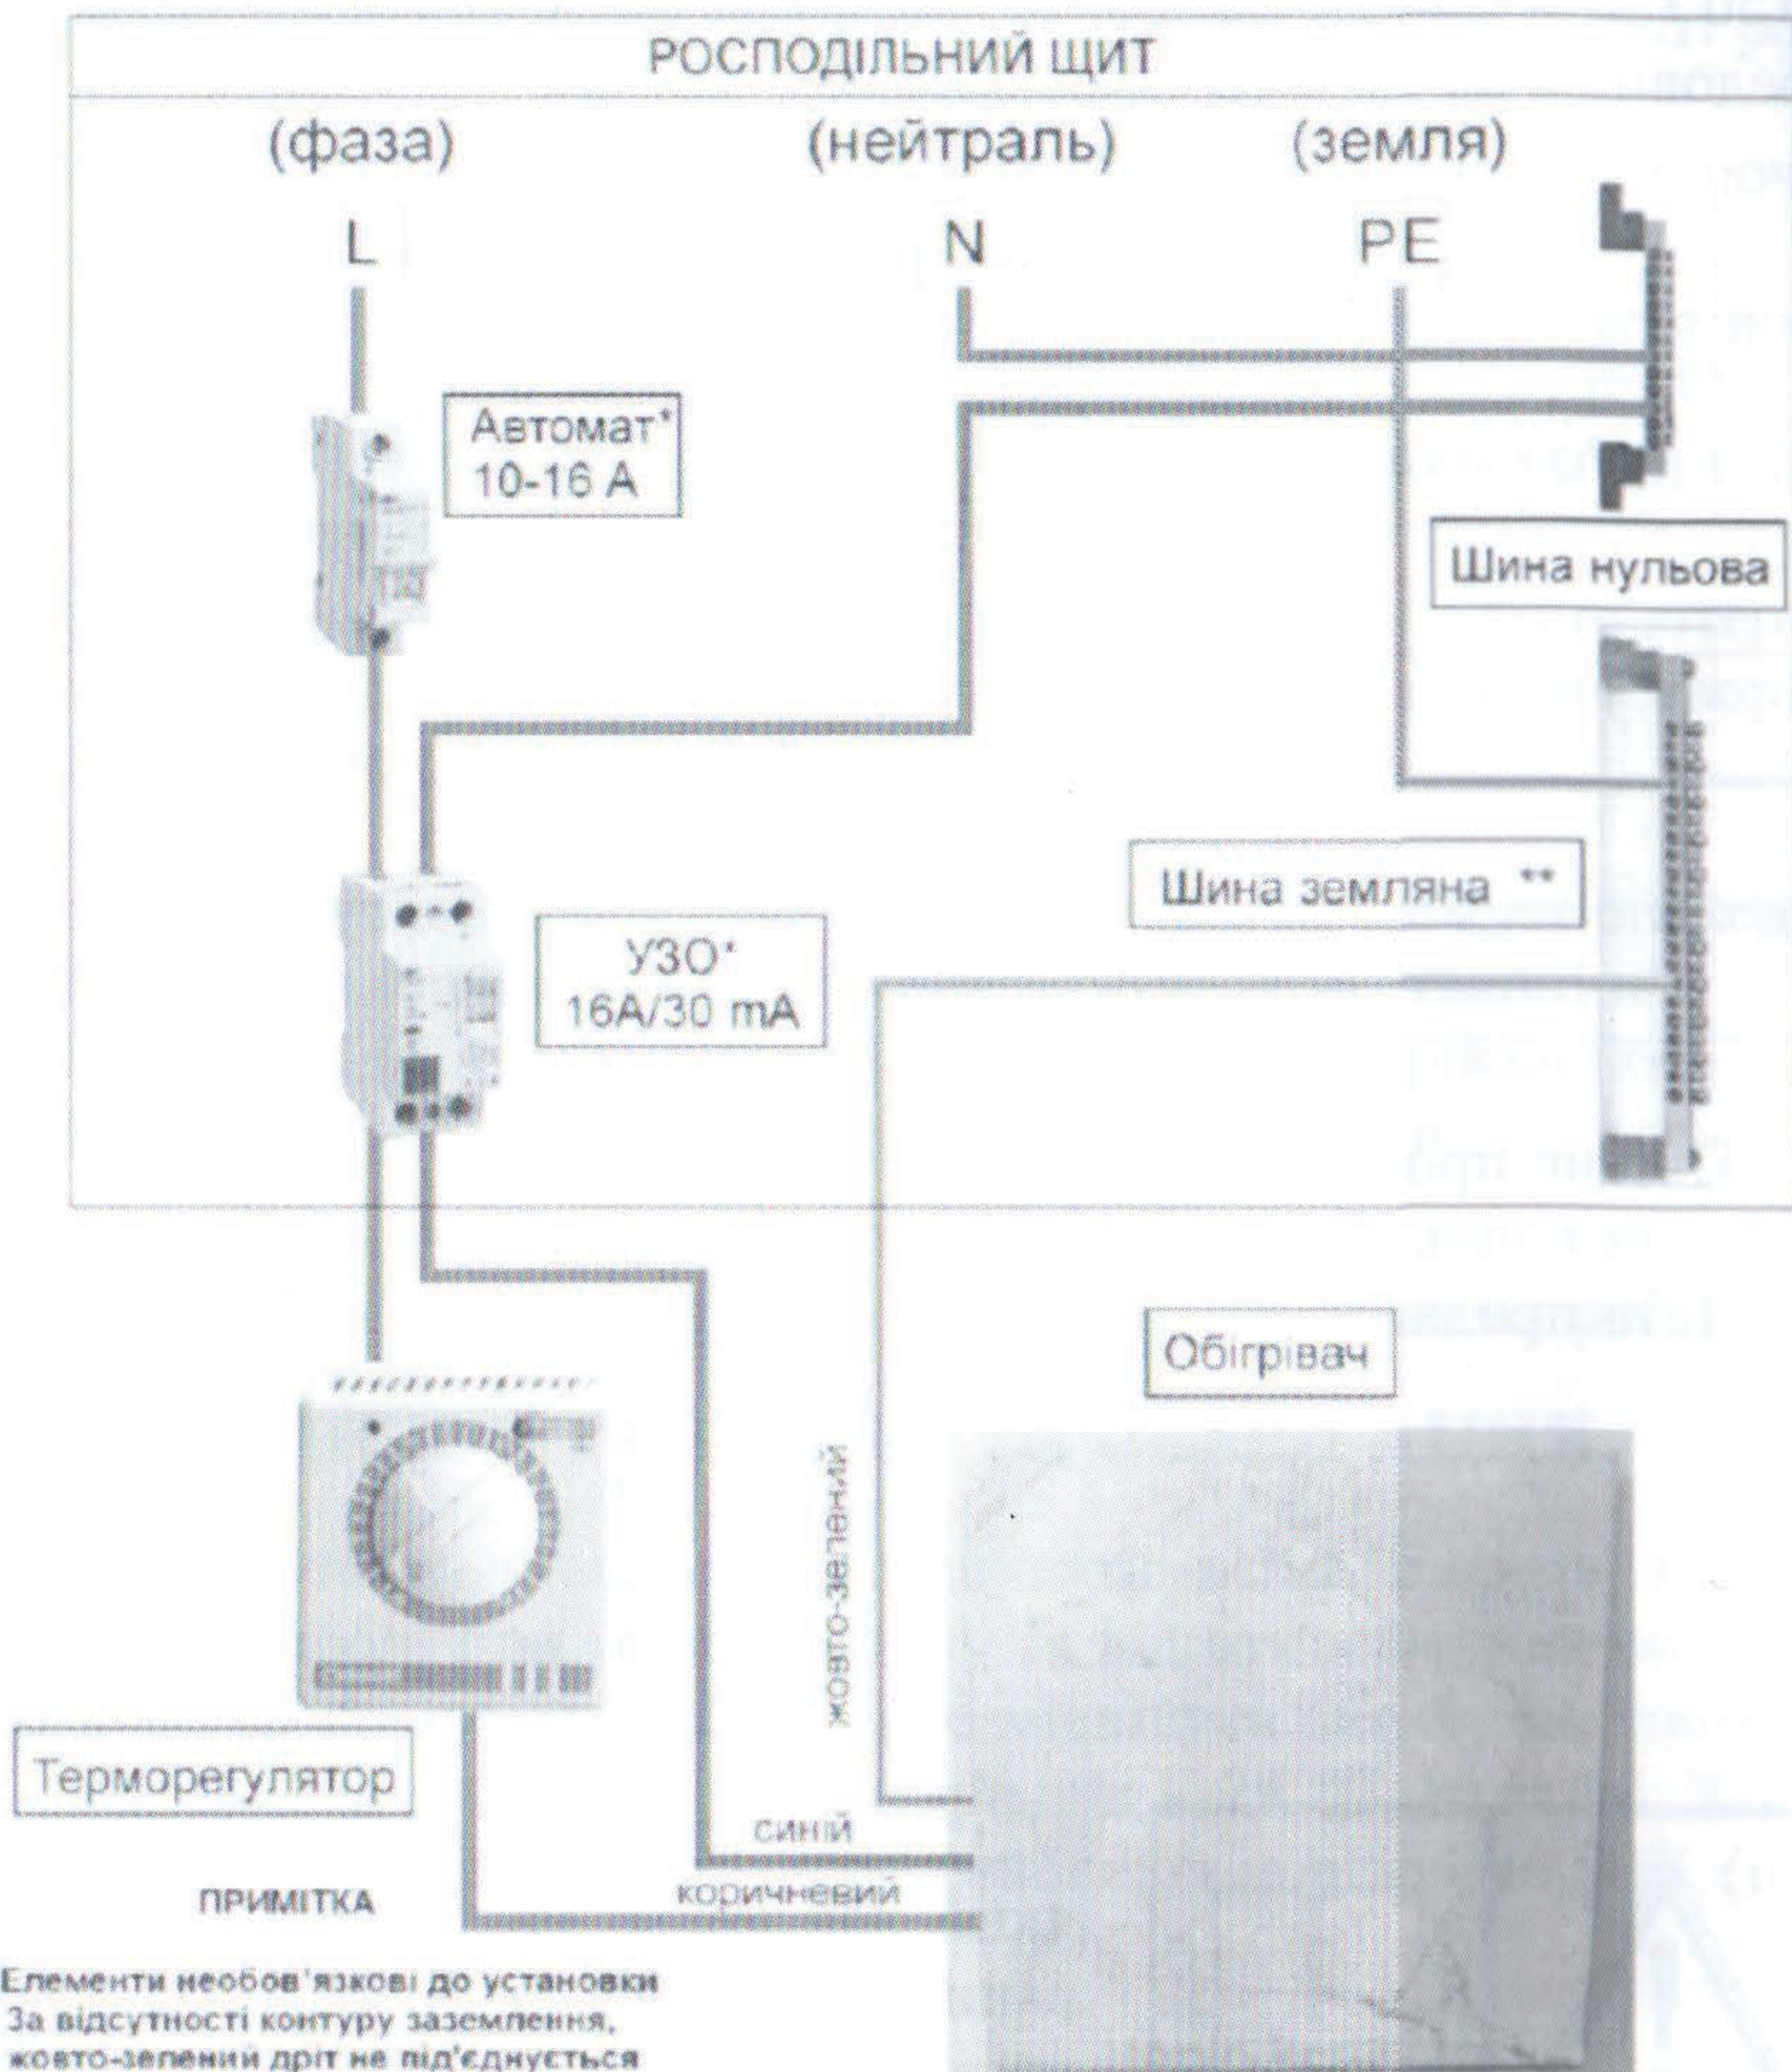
РОСПОДІЛЬНИЙ ЩИТ

(фаза)

(нейтраль)

(земля)

L

N

PE

Автомат*
10-16 А

Шина нульова

Шина земляна **

УЗО*
16A/30 mA

Обігрівач

жовто-зелений

Терморегулятор

синій

коричневий

ПРИМІТКА

Елементи необов'язкові до установки
За відсутності контуру заземлення, жовто-зелений дріт не під'єднується